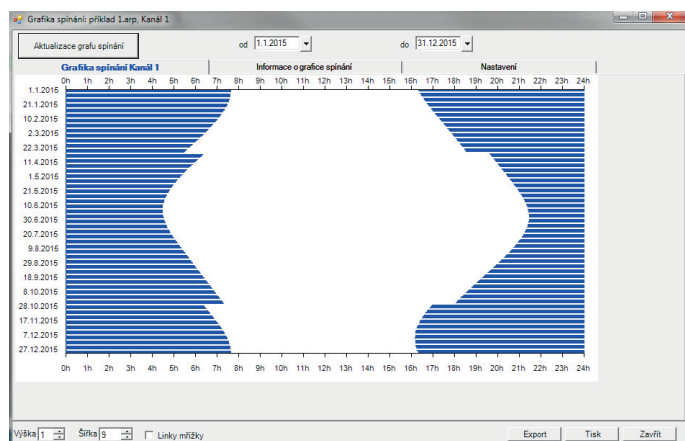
Grafika spínání: příklad 1.arp, Kanál 1

Aktualizace grafu spínání

od 1.1.2015

do 31.12.2015

Grafika spínání Kanál 1

Informace o grafice spínání

Nastavení

0h 1h 2h 3h 4h 5h 6h 7h 8h 9h 10h 11h 12h 13h 14h 15h 16h 17h 18h 19h 20h 21h 22h 23h 24h

1.1.2015
21.1.2015
10.2.2015
2.3.2015
22.3.2015
11.4.2015
1.5.2015
21.5.2015
10.6.2015
30.6.2015
20.7.2015
9.8.2015
29.8.2015
18.9.2015
8.10.2015
28.10.2015
17.11.2015
7.12.2015
27.12.2015

0h 1h 2h 3h 4h 5h 6h 7h 8h 9h 10h 11h 12h 13h 14h 15h 16h 17h 18h 19h 20h 21h 22h 23h 24h

Výška 1

Šířka 9

Linky mřížky

Export

Tisk

Zavřít